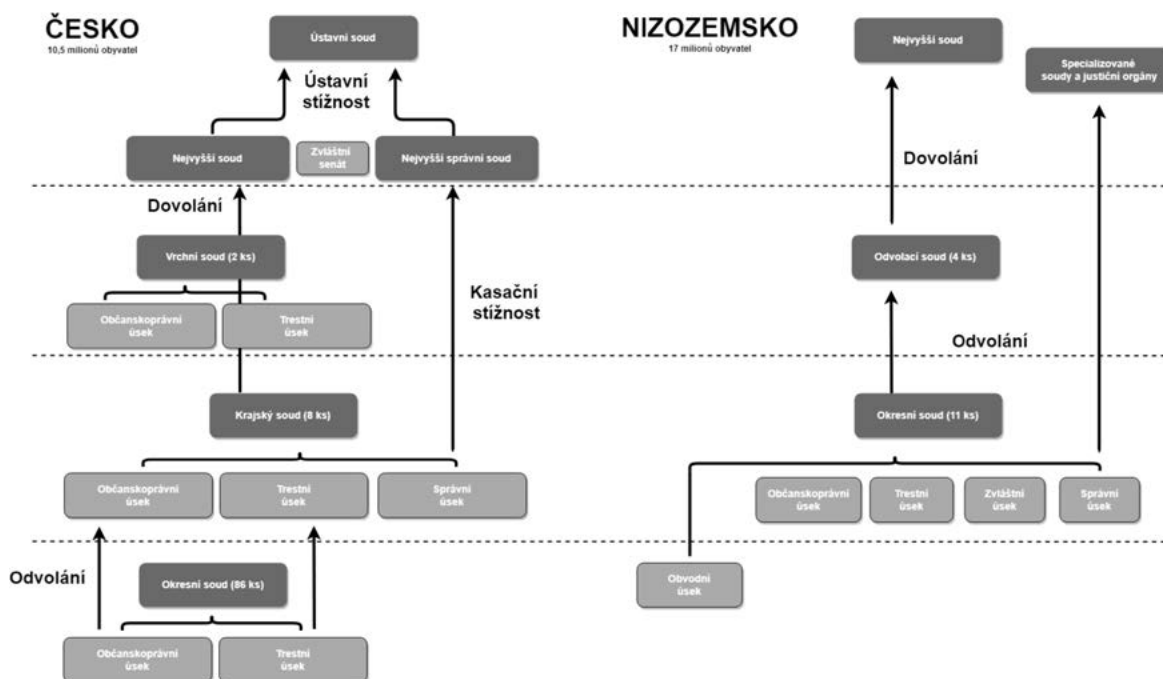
ČESKO
10,5 milionů obyvatel

Ústavní soud

Ústavní stížnost

Nejvyšší soud

Zvláštní senát

Nejvyšší správní soud

Dovolání

Vrchní soud (2 ks)

Občanskoprávní úsek

Trestní úsek

Kasační stížnost

Krajský soud (8 ks)

Občanskoprávní úsek

Trestní úsek

Správní úsek

Odvolání

Okresní soud (86 ks)

Občanskoprávní úsek

Trestní úsek

NIZOZEMSKO
17 milionů obyvatel

Nejvyšší soud

Specializované soudy a justiční orgány

Dovolání

Odvolací soud (4 ks)

Odvolání

Okresní soud (11 ks)

Občanskoprávní úsek

Trestní úsek

Zvláštní úsek

Správní úsek

Obvodní úsek